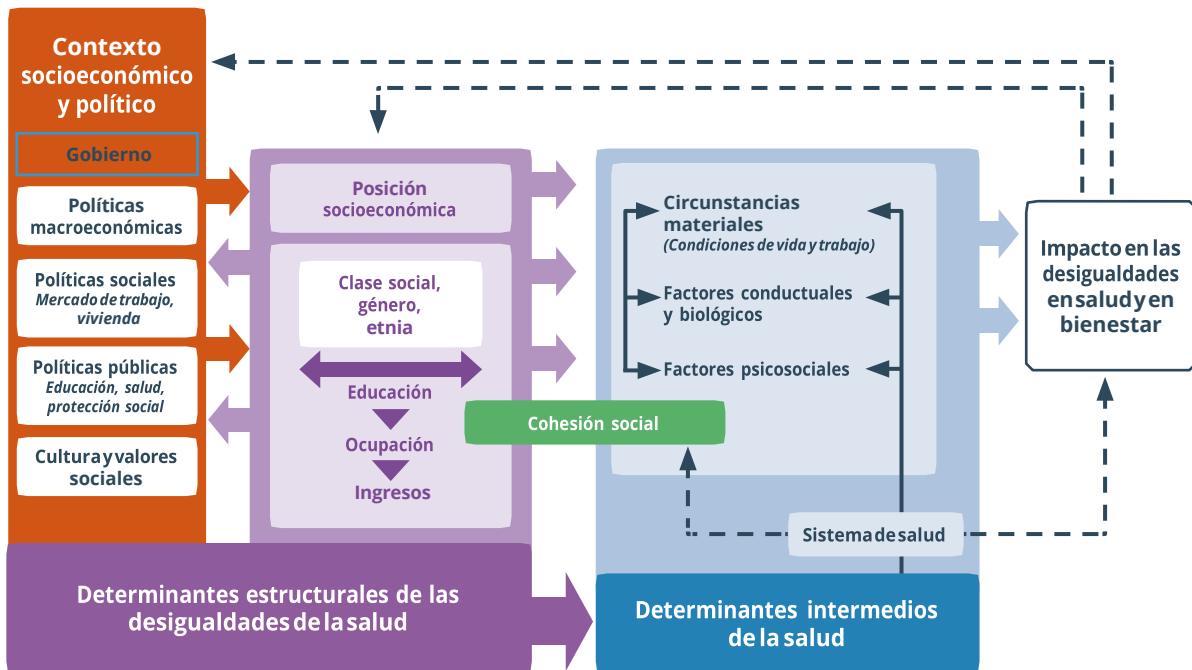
Contexto socioeconómico y político

Gobierno

Políticas macroeconómicas

Políticas sociales
Mercado de trabajo, vivienda

Políticas públicas
Educación, salud, protección social

Cultura y valores sociales

Posición socioeconómica

Clase social, género, etnia

Educación

Ocupación

Ingresos

Cohesión social

Circunstancias materiales
(Condiciones de vida y trabajo)

Factores conductuales y biológicos

Factores psicosociales

Sistema de salud

Impacto en las desigualdades en salud y en bienestar

Determinantes estructurales de las desigualdades de la salud

Determinantes intermedios de la salud